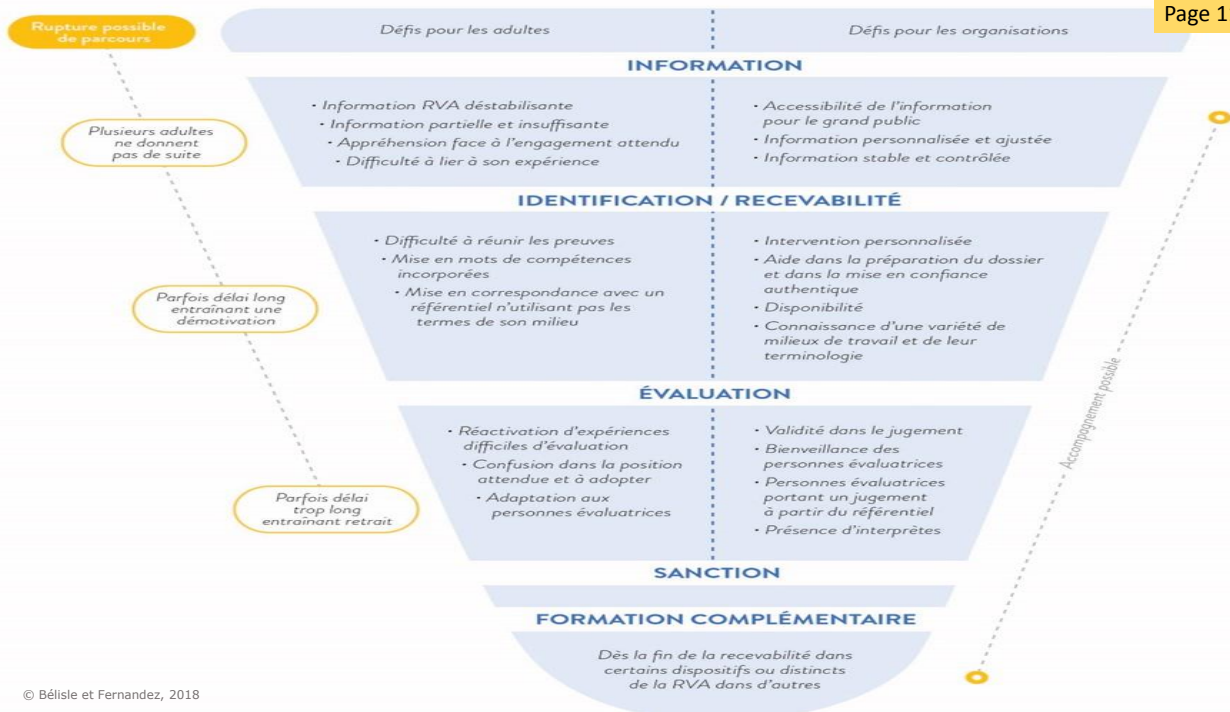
Rupture possible de parcours

Défis pour les adultes

Défis pour les organisations

Page 1

INFORMATION

Plusieurs adultes ne donnent pas de suite

• Information RVA déstabilisante
• Information partielle et insuffisante
• Appréhension face à l'engagement attendu
• Difficulté à lier à son expérience

• Accessibilité de l'information pour le grand public
• Information personnalisée et ajustée
• Information stable et contrôlée

IDENTIFICATION / RECEVABILITÉ

• Difficulté à réunir les preuves
• Mise en mots de compétences incorporées
• Mise en correspondance avec un référentiel n'utilisant pas les termes de son milieu

Parfois délai long entraînant une démotivation

• Intervention personnalisée
• Aide dans la préparation du dossier et dans la mise en confiance authentique
• Disponibilité
• Connaissance d'une variété de milieux de travail et de leur terminologie

Accompagnement possible

ÉVALUATION

• Réactivation d'expériences difficiles d'évaluation
• Confusion dans la position attendue et à adopter
• Adaptation aux personnes évaluatrices

Parfois délai trop long entraînant retrait

• Validité dans le jugement
• Bienveillance des personnes évaluatrices
• Personnes évaluatrices portant un jugement à partir du référentiel
• Présence d'interprètes

SANCTION

FORMATION COMPLÉMENTAIRE

Dès la fin de la recevabilité dans certains dispositifs ou distincts de la RVA dans d'autres

© Bélisle et Fernandez, 2018